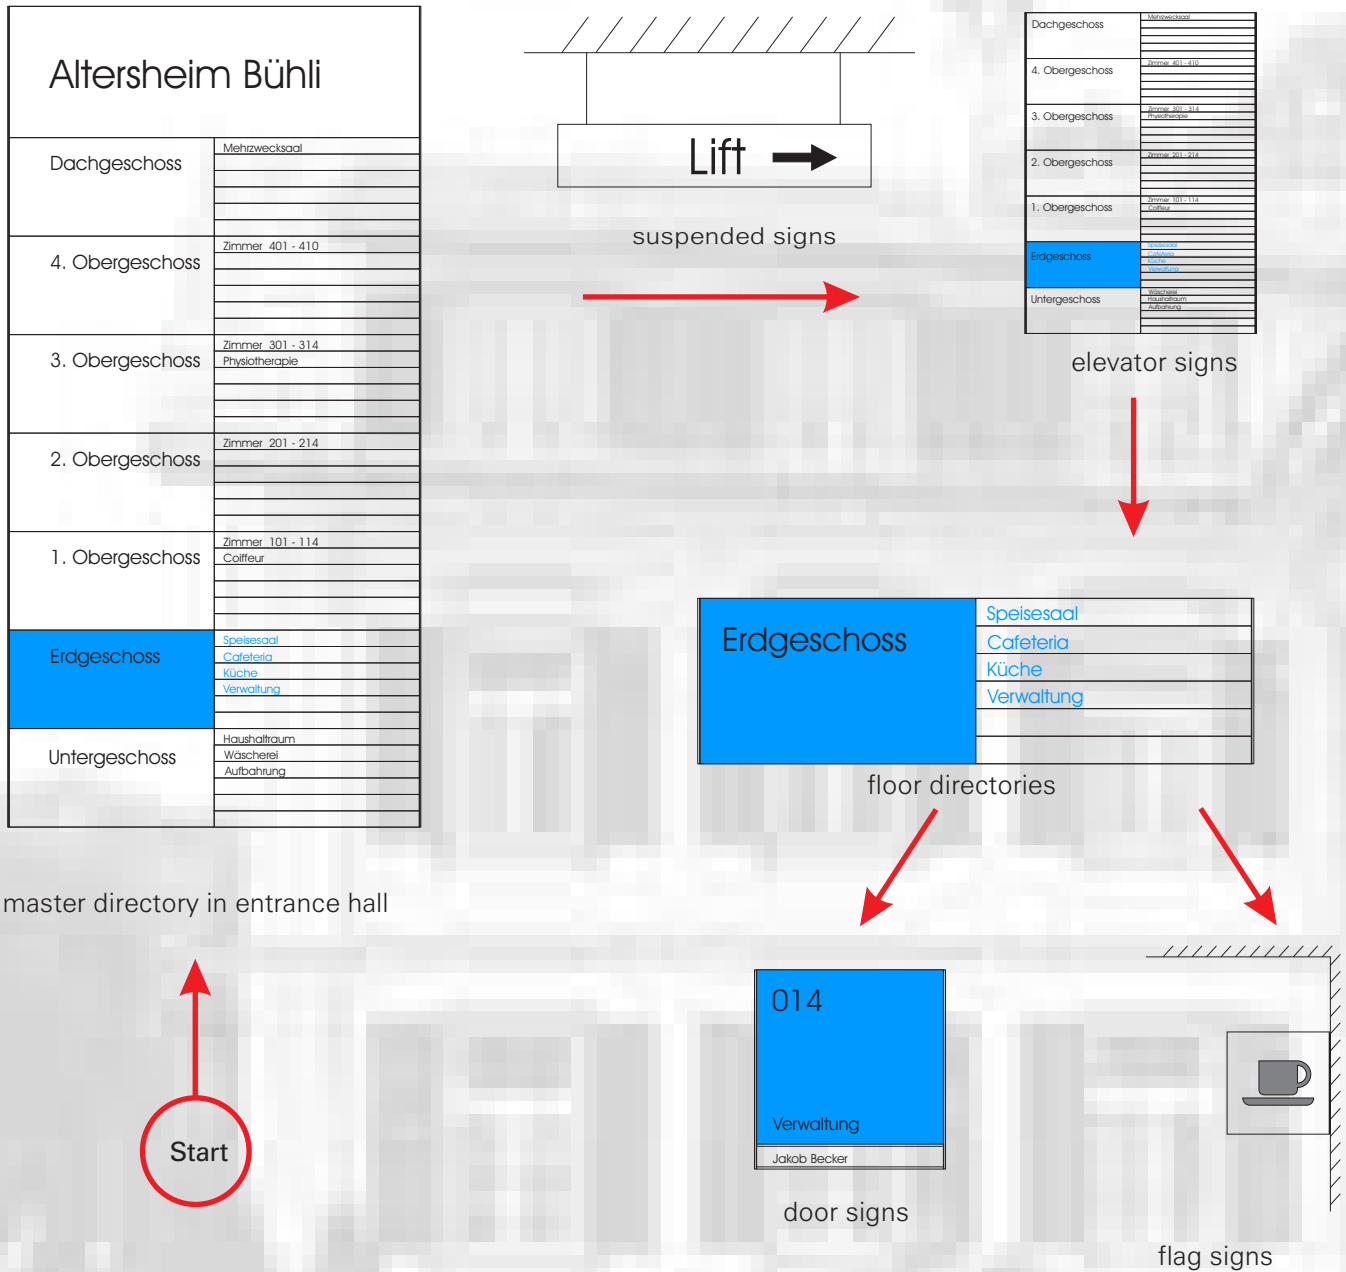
Altersheim Bühli

| | |
|---|---|
| Dachgeschoss | Mehrzwecksaal |
| 4. Obergeschoss | Zimmer 401 - 410 |
| 3. Obergeschoss | Zimmer 301 - 314<br>Physiotherapie |
| 2. Obergeschoss | Zimmer 201 - 214 |
| 1. Obergeschoss | Zimmer 101 - 114<br>Coiffeur |
| Erdgeschoss | Speisesaal<br>Cafeteria<br>Küche<br>Verwaltung |
| Untergeschoss | Haushaltraum<br>Wäscherei<br>Aufbahrung |

master directory in entrance hall

Start

Lift

suspended signs

| | |
|---|---|
| Dachgeschoss | Mehrzwecksaal |
| 4. Obergeschoss | Zimmer 401 - 410 |
| 3. Obergeschoss | Zimmer 301 - 314<br>Physiotherapie |
| 2. Obergeschoss | Zimmer 201 - 214 |
| 1. Obergeschoss | Zimmer 101 - 114<br>Coiffeur |
| Erdgeschoss | Speisesaal<br>Cafeteria<br>Küche<br>Verwaltung |
| Untergeschoss | Wäscherei<br>Haushaltraum<br>Aufbahrung |

elevator signs

| | |
|---|---|
| Erdgeschoss | Speisesaal<br>Cafeteria<br>Küche<br>Verwaltung |

floor directories

014

Verwaltung

Jakob Becker

door signs

flag signs